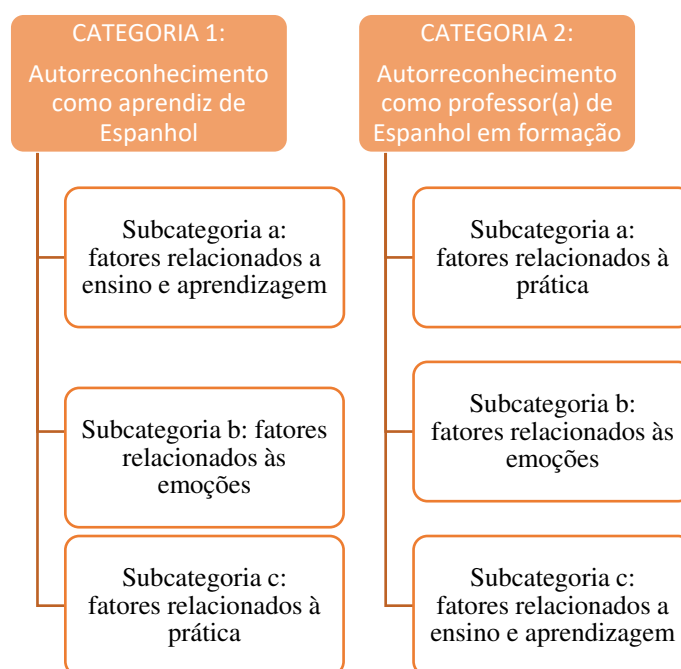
CATEGORIA 1:
Autorreconhecimento como aprendiz de Espanhol

Subcategoria a: fatores relacionados a ensino e aprendizagem

Subcategoria b: fatores relacionados às emoções

Subcategoria c: fatores relacionados à prática

CATEGORIA 2:
Autorreconhecimento como professor(a) de Espanhol em formação

Subcategoria a: fatores relacionados à prática

Subcategoria b: fatores relacionados às emoções

Subcategoria c: fatores relacionados a ensino e aprendizagem